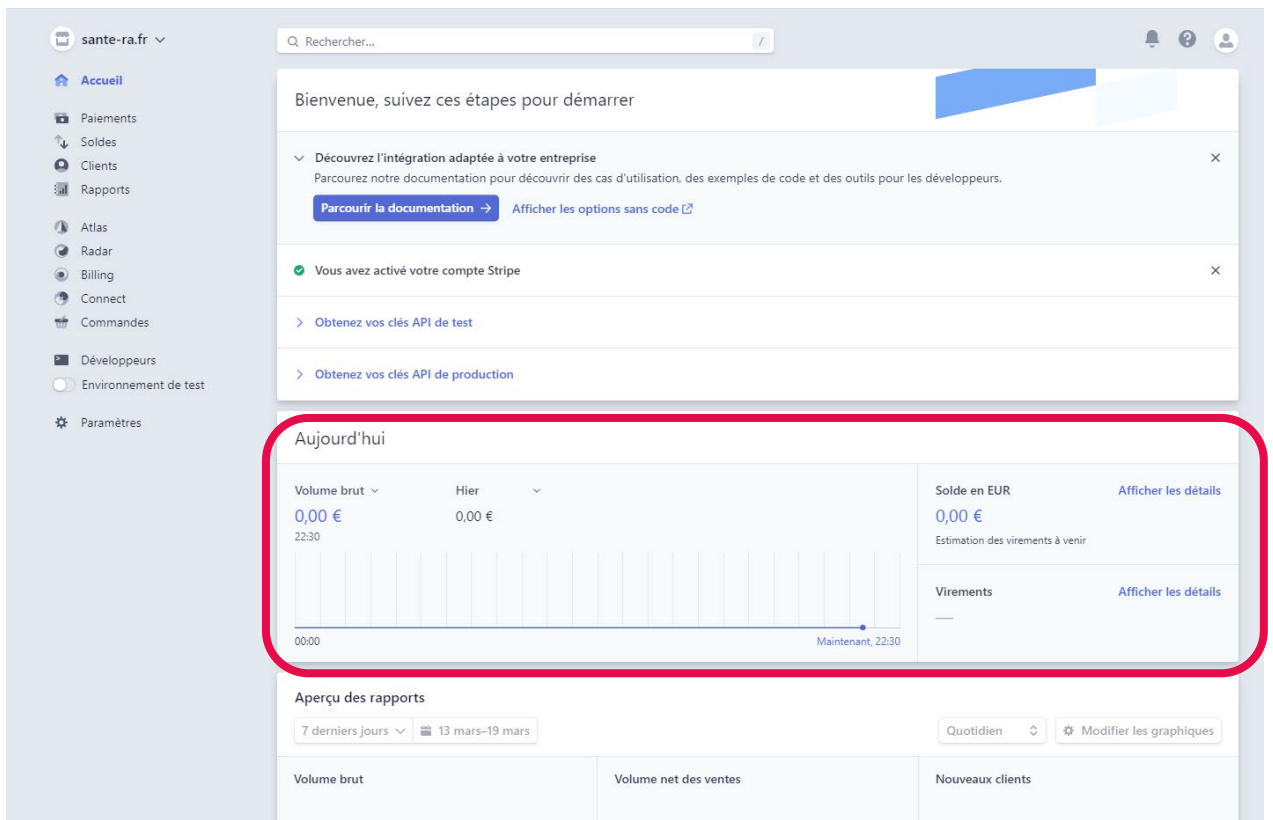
sante-ra.fr

Rechercher...

/

Accueil

Paiements
Soldes
Clients
Rapports

Atlas
Radar
Billing
Connect
Commandes

Développeurs
Environnement de test

Paramètres

Bienvenue, suivez ces étapes pour démarrer

Découvrez l'intégration adaptée à votre entreprise
Parcourez notre documentation pour découvrir des cas d'utilisation, des exemples de code et des outils pour les développeurs.

Parcourir la documentation →
Afficher les options sans code

Vous avez activé votre compte Stripe

Obtenez vos clés API de test

Obtenez vos clés API de production

Aujourd'hui

Volume brut
0,00 €
22:30

Hier
0,00 €

00:00
Maintenant, 22:30

Solde en EUR
Afficher les détails
0,00 €
Estimation des virements à venir

Virements
Afficher les détails
—

Aperçu des rapports

7 derniers jours
13 mars–19 mars

Quotidien
Modifier les graphiques

Volume brut
Volume net des ventes
Nouveaux clients